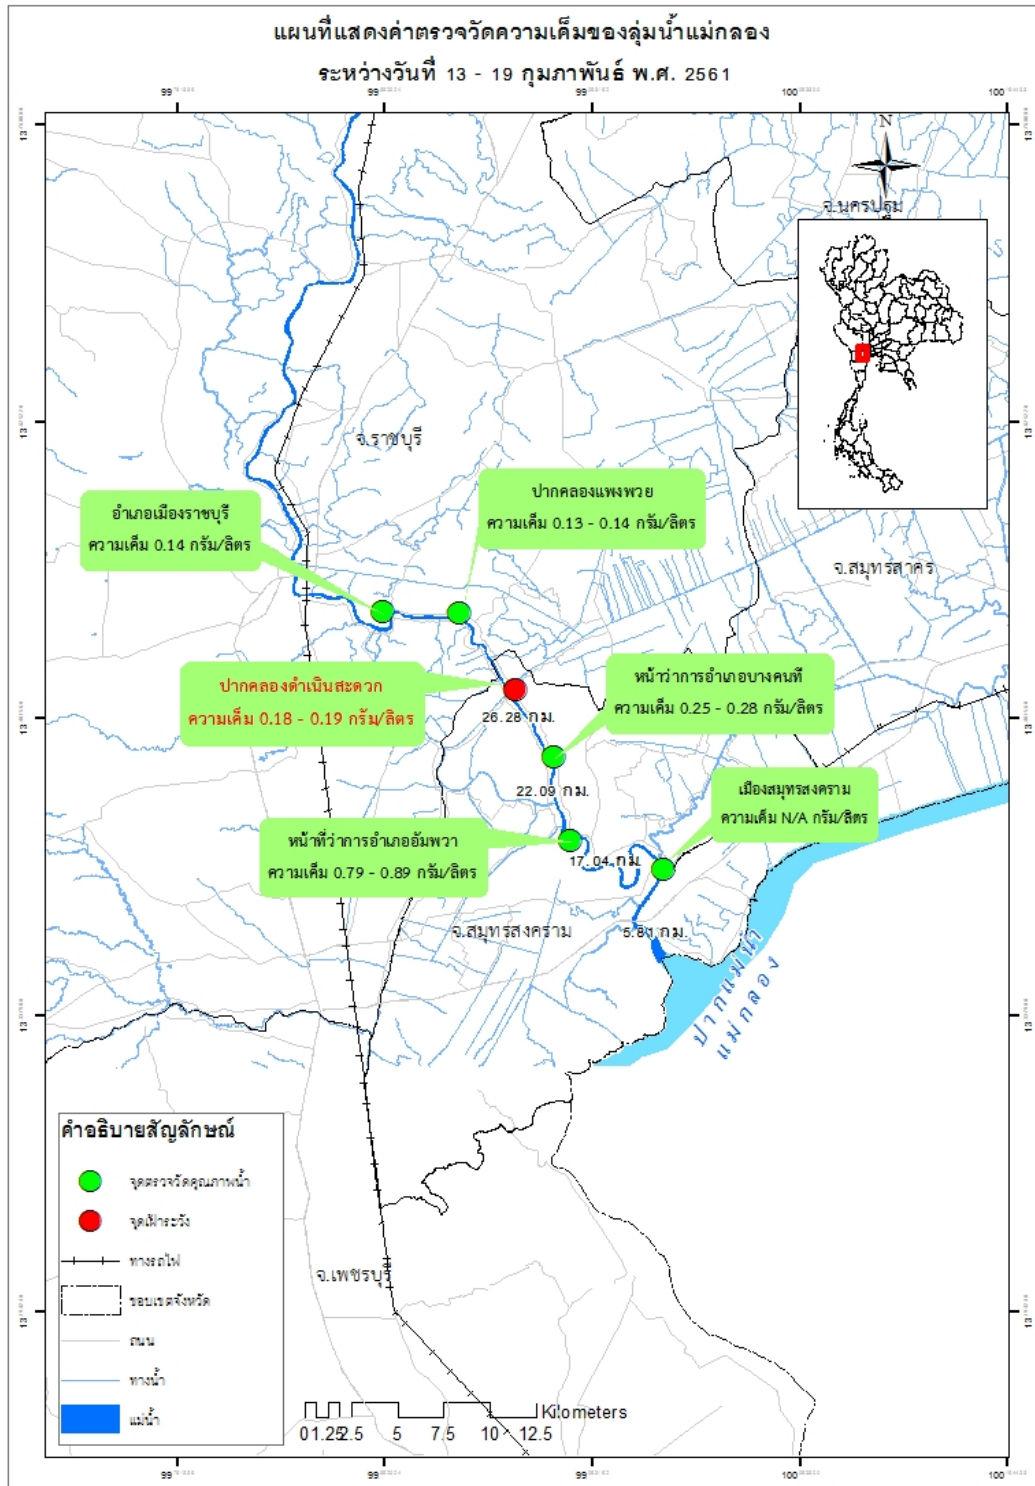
แผนที่แสดงค่าตรวจวัดความเค็มของลุ่มน้ำแม่กลอง
ระหว่างวันที่ 13 - 19 กุมภาพันธ์ พ.ศ. 2561

N

จ.นครปฐม

จ.ราชบุรี

อำเภอเมืองราชบุรี
ความเค็ม 0.14 กรัม/ลิตร

ปากคลองแพงพวย
ความเค็ม 0.13 - 0.14 กรัม/ลิตร

จ.สมุทรสาคร

ปากคลองดำเนินสะดวก
ความเค็ม 0.18 - 0.19 กรัม/ลิตร

หน้าว่าการอำเภอบางคนที
ความเค็ม 0.25 - 0.28 กรัม/ลิตร

26.28 กม.

22.09 กม.

เมืองสมุทรสงคราม
ความเค็ม N/A กรัม/ลิตร

หน้าที่ว่าการอำเภออัมพวา
ความเค็ม 0.79 - 0.89 กรัม/ลิตร

17.04 กม.

จ.สมุทรสงคราม

5.81 กม.

ปากแม่น้ำ แม่กลอง

คำอธิบายสัญลักษณ์
จุดตรวจวัดคุณภาพน้ำ
จุดเฝ้าระวัง
ทางรถไฟ
ขอบเขตจังหวัด
ถนน
ทางน้ำ
แม่น้ำ

จ.เพชรบุรี

0 1.25 2.5 5 7.5 10 12.5 Kilometers

99
99
99
100
100
13
13
13
13
13
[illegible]